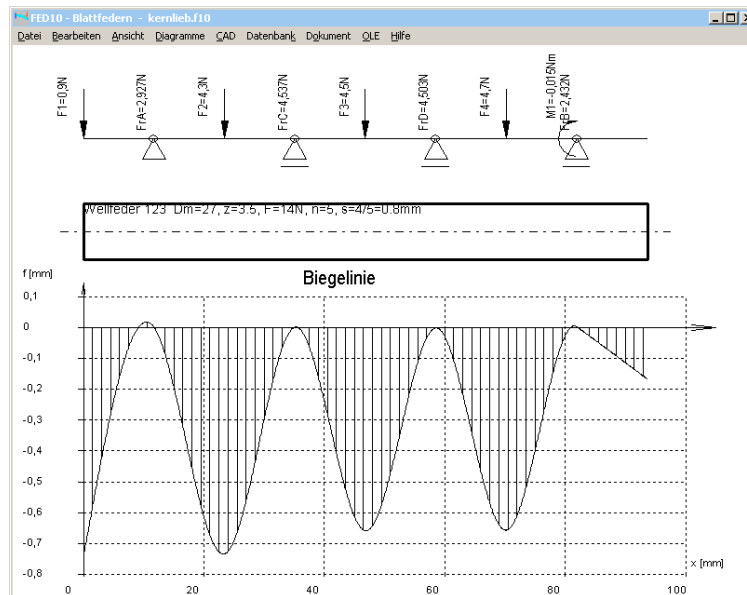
FED10 - Blattfedern - kernlieb.f10

Datei Bearbeiten Ansicht Diagramme CAD Datenbank Dokument OLE Hilfe

F1=0,9N
FrA=2,927N
F2=4,3N
FrC=4,537N
F3=4,5N
FrD=4,503N
F4=4,7N
M1=-0,015Nm
FrB=2,432N

Wellfeder 123 Dm=27, z=3.5, F=14N, n=5, s=4/5=0.8mm

Biegelinie

f [mm]
0,1
0
-0,1
-0,2
-0,3
-0,4
-0,5
-0,6
-0,7
-0,8

0
20
40
60
80
100
x [mm]